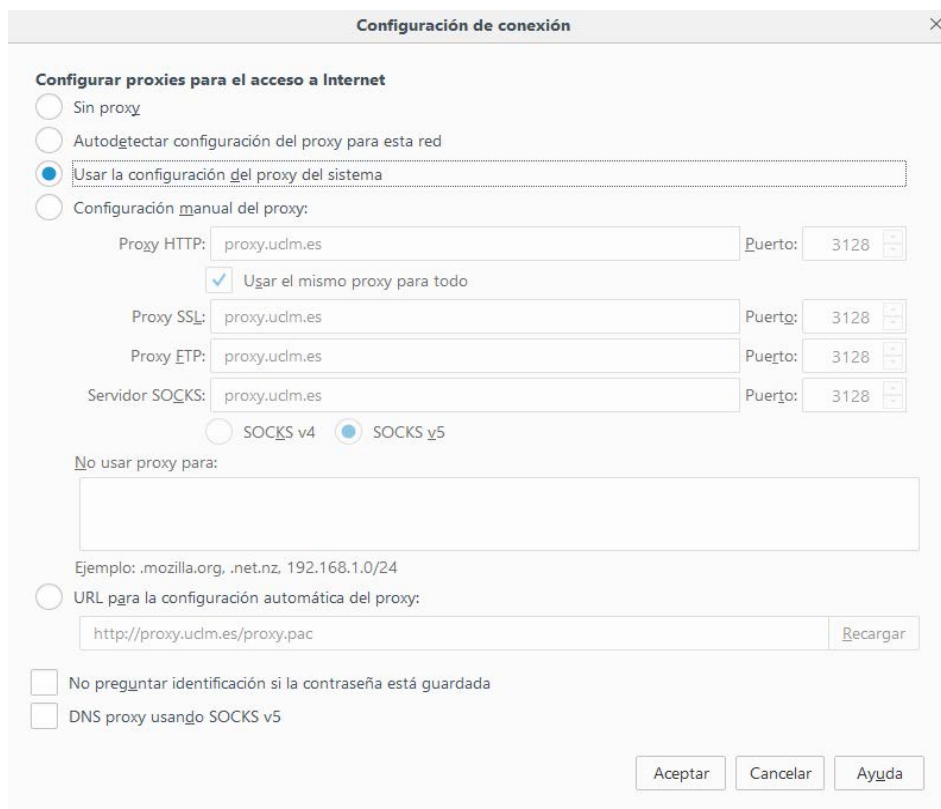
Configuración de conexión

Configurar proxies para el acceso a Internet

Sin proxy

Autodetectar configuración del proxy para esta red

Usar la configuración del proxy del sistema

Configuración manual del proxy:

Proxy HTTP: proxy.uclm.es Puerto: 3128

Usar el mismo proxy para todo

Proxy SSL: proxy.uclm.es Puerto: 3128

Proxy FTP: proxy.uclm.es Puerto: 3128

Servidor SOCKS: proxy.uclm.es Puerto: 3128

SOCKS v4 SOCKS v5

No usar proxy para:

Ejemplo: .mozilla.org, .net.nz, 192.168.1.0/24

URL para la configuración automática del proxy:

http://proxy.uclm.es/proxy.pac Recargar

No preguntar identificación si la contraseña está guardada

DNS proxy usando SOCKS v5

Aceptar Cancelar Ayuda